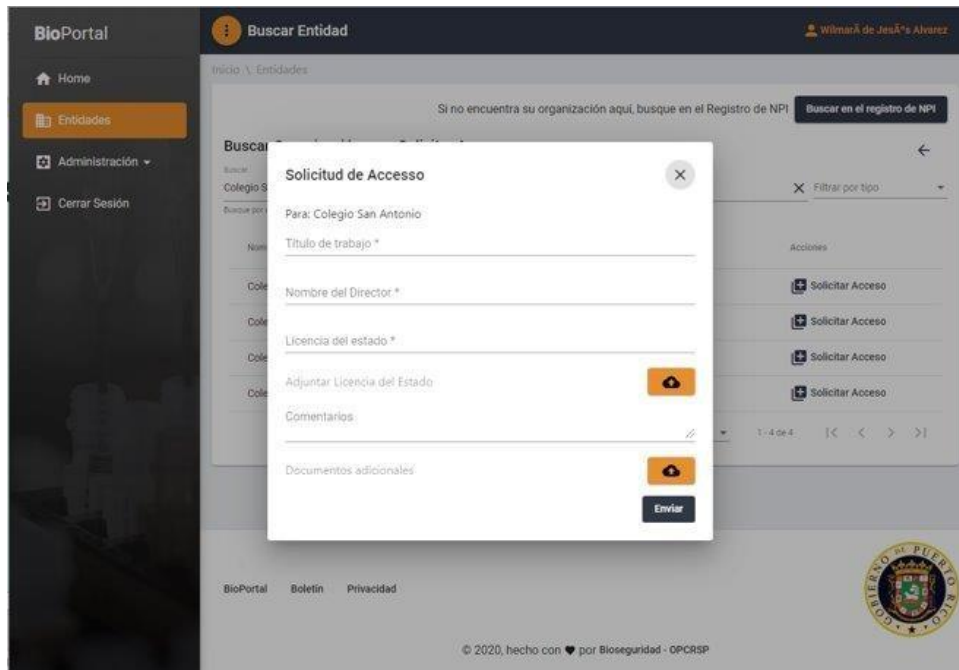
BioPortal

Home

Entidades

Administración

Cerrar Sesión

Buscar Entidad

WilmarÃ de JesÃºs Alvarez

Inicio \ Entidades

Si no encuentra su organización aquí, busque en el Registro de NPI

Buscar en el registro de NPI

Buscar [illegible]

Buscar

Colegio S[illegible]

Busque por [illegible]

Filtrar por tipo

Nom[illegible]

Acciones

Cole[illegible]

Solicitar Acceso

Cole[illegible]

Solicitar Acceso

Cole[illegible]

Solicitar Acceso

Cole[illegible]

Solicitar Acceso

1 - 4 de 4

Solicitud de Accesso

Para: Colegio San Antonio

Título de trabajo *

Nombre del Director *

Licencia del estado *

Adjuntar Licencia del Estado

Comentarios

Documentos adicionales

Enviar

BioPortal Boletin Privacidad

GOBIERNO DE PUERTO RICO

© 2020, hecho con ♥ por Bioseguridad - OPCRSP